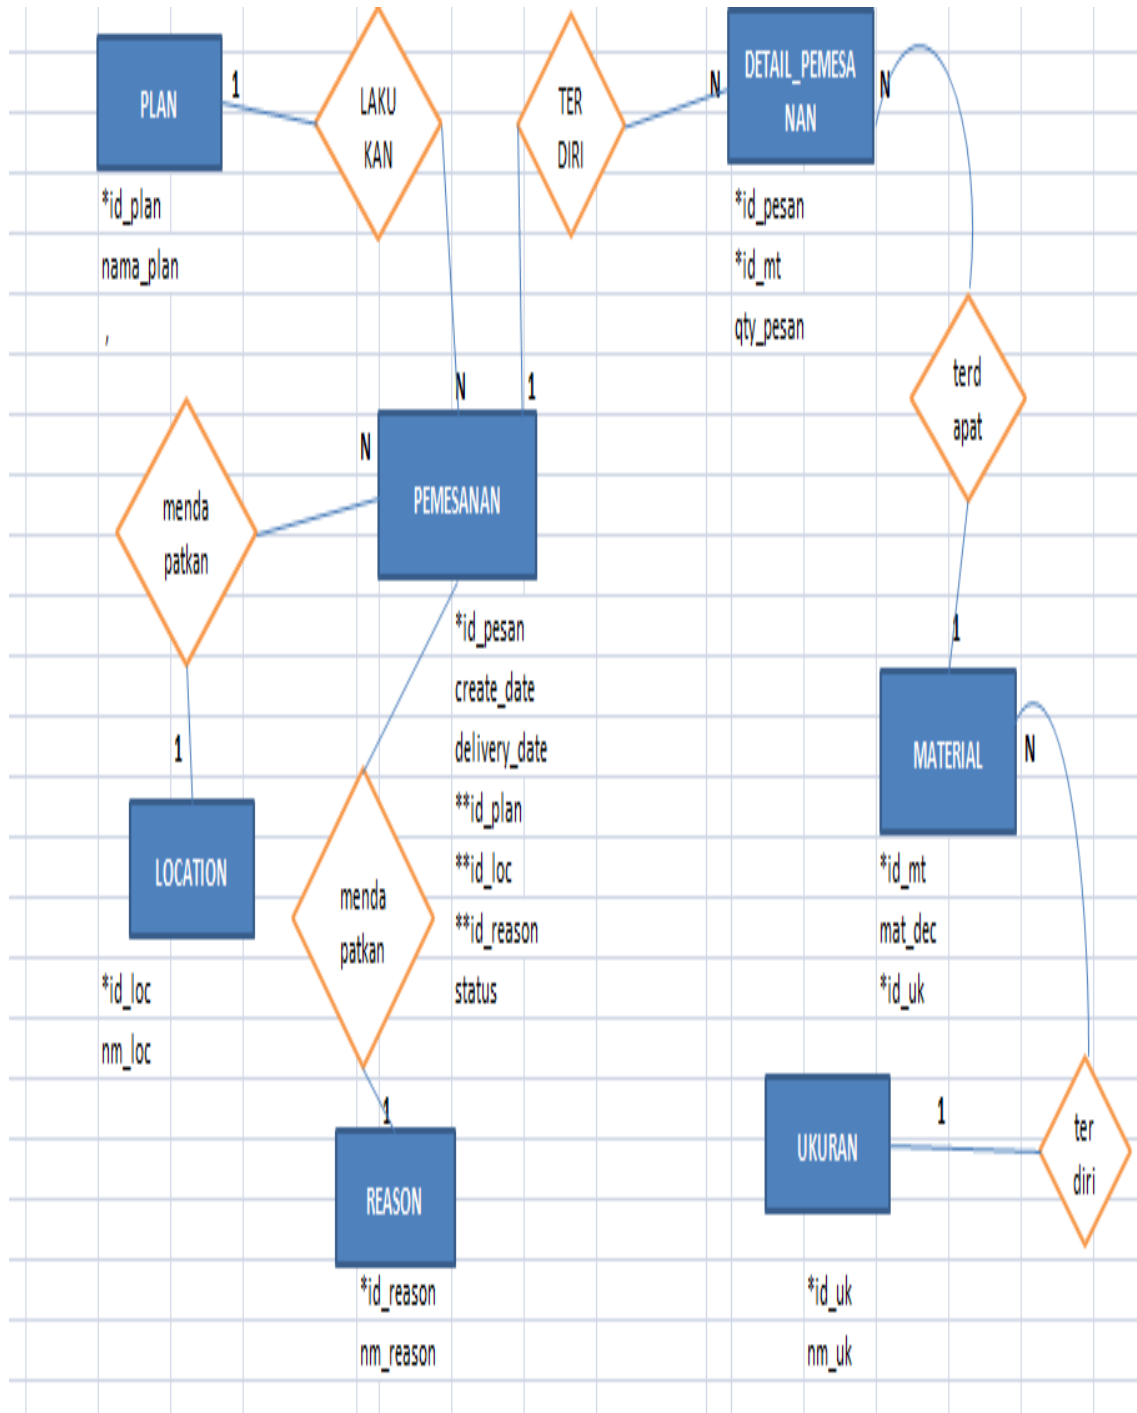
PLAN

1

LAKU KAN

TER DIRI

N

DETAIL_PEMESANAN

N

*id_plan

nama_plan

,

*id_pesan

*id_mt

qty_pesan

terd apat

N

1

N

menda patkan

PEMESANAN

*id_pesan

create_date

delivery_date

**id_plan

**id_loc

**id_reason

status

1

1

MATERIAL

N

LOCATION

menda patkan

*id_mt

mat_dec

*id_uk

*id_loc

nm_loc

1

REASON

1

UKURAN

ter diri

*id_reason

nm_reason

*id_uk

nm_uk